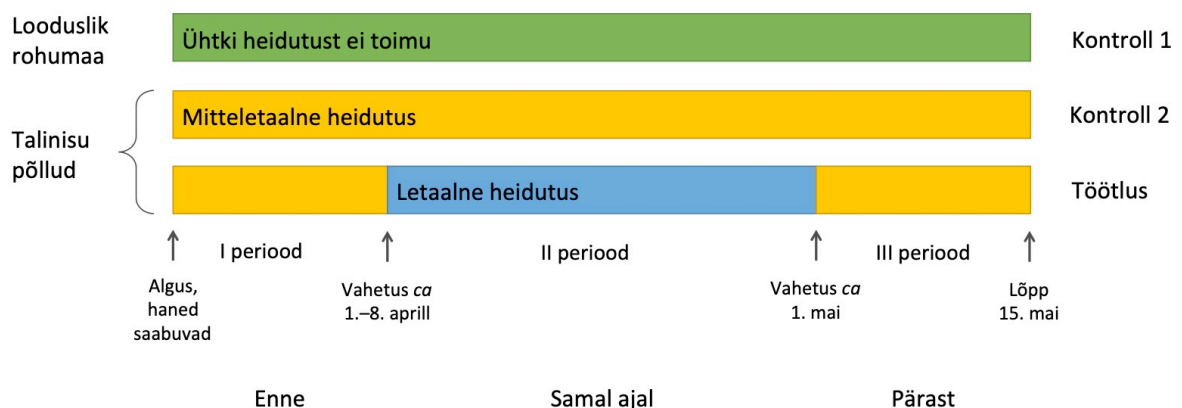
Looduslik rohumaa

Ühtki heidutust ei toimu

Kontroll 1

Talinisu põllud

Mitteletaalne heidutus

Kontroll 2

Letaalne heidutus

Töötlus

I periood

II periood

III periood

Algus, haned saabuvad

Vahetus *ca* 1.–8. aprill

Vahetus *ca* 1. mai

Lõpp 15. mai

Enne

Samal ajal

Pärast